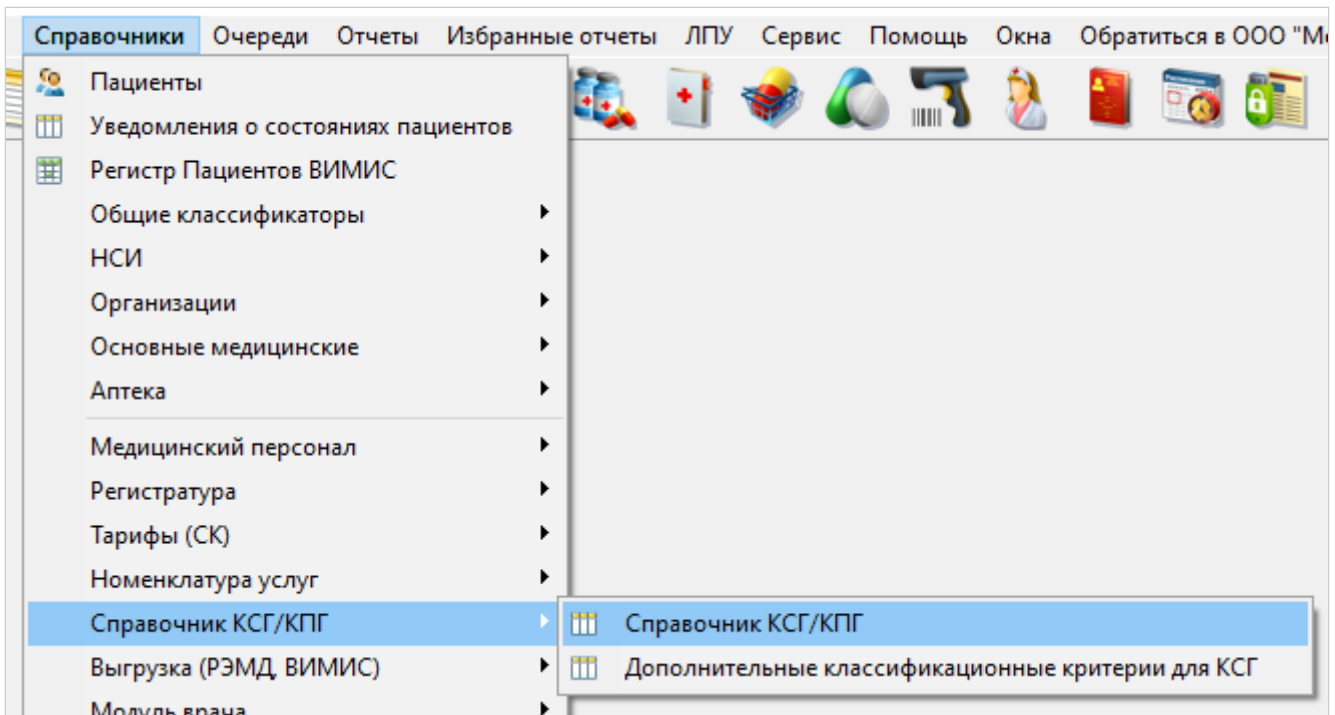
Справочники Очереди Отчеты Избранные отчеты ЛПУ Сервис Помощь Окна Обратиться в ООО "М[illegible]

Пациенты
Уведомления о состояниях пациентов
Регистр Пациентов ВИМИС
Общие классификаторы
НСИ
Организации
Основные медицинские
Аптека
Медицинский персонал
Регистратура
Тарифы (СК)
Номенклатура услуг
Справочник КСГ/КПГ
Выгрузка (РЭМД, ВИМИС)
Модуль врача

Справочник КСГ/КПГ
Дополнительные классификационные критерии для КСГ